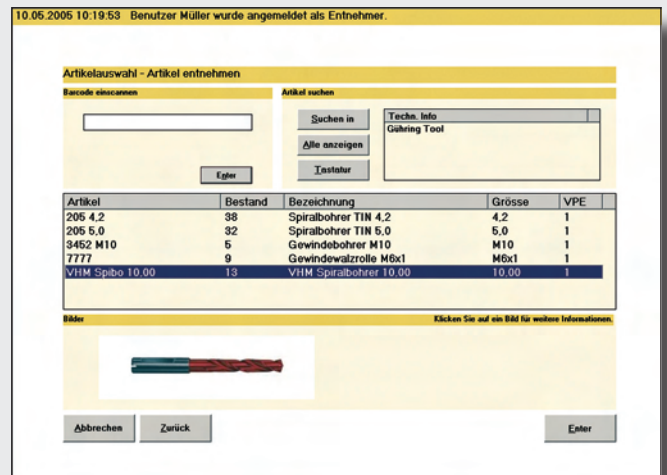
10.05.2005 10:19:53 Benutzer Müller wurde angemeldet als Entnehmer.

Artikelauswahl - Artikel entnehmen

Barcode einscannen

Enter

Artikel suchen

Suchen in

Alle anzeigen

Tastatur

Techn. Info
Gühring Tool

| Artikel | Bestand | Bezeichnung | Grösse | VPE |
|---|---|---|---|---|
| 205 4,2 | 38 | Spiralbohrer TIN 4,2 | 4,2 | 1 |
| 205 5,0 | 32 | Spiralbohrer TIN 5,0 | 5,0 | 1 |
| 3452 M10 | 5 | Gewindebohrer M10 | M10 | 1 |
| 7777 | 9 | Gewindewalzrolle M6x1 | M6x1 | 1 |
| VHM Spibo 10.00 | 13 | VHM Spiralbohrer 10.00 | 10.00 | 1 |

Bilder

Klicken Sie auf ein Bild für weitere Informationen.

Abbrechen

Zurück

Enter